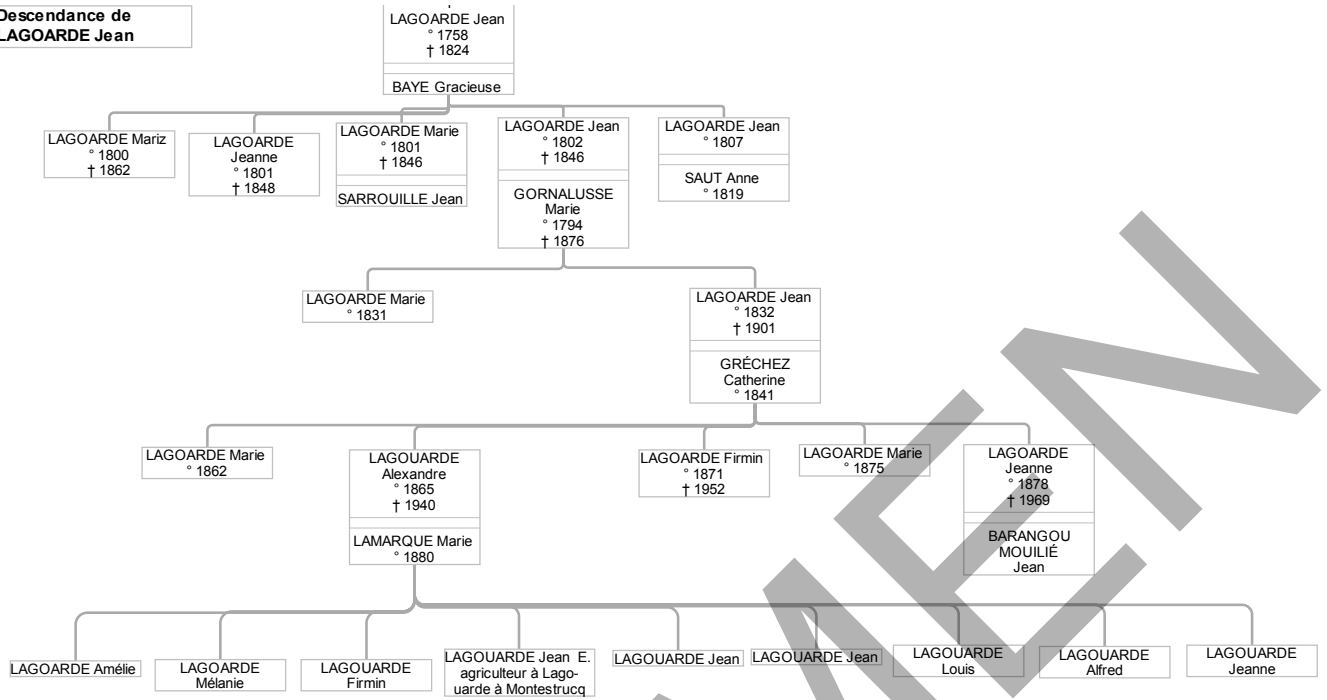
Descendance de LAGOARDE Jean

LAGOARDE Jean
° 1758
† 1824

BAYE Gracieuse

LAGOARDE Mariz
° 1800
† 1862

LAGOARDE Jeanne
° 1801
† 1848

LAGOARDE Marie
° 1801
† 1846

SARROUILLE Jean

LAGOARDE Jean
° 1802
† 1846

GORNALUSSE Marie
° 1794
† 1876

LAGOARDE Jean
° 1807

SAUT Anne
° 1819

LAGOARDE Marie
° 1831

LAGOARDE Jean
° 1832
† 1901

GRÉCHEZ Catherine
° 1841

LAGOARDE Marie
° 1862

LAGOUARDE Alexandre
° 1865
† 1940

LAMARQUE Marie
° 1880

LAGOARDE Firmin
° 1871
† 1952

LAGOARDE Marie
° 1875

LAGOARDE Jeanne
° 1878
† 1969

BARANGOU MOUILIÉ Jean

LAGOARDE Amélie

LAGOARDE Mélanie

LAGOUARDE Firmin

LAGOUARDE Jean E. agriculteur à Lagouarde à Montestrucq

LAGOUARDE Jean

LAGOUARDE Jean

LAGOUARDE Louis

LAGOUARDE Alfred

LAGOUARDE Jeanne